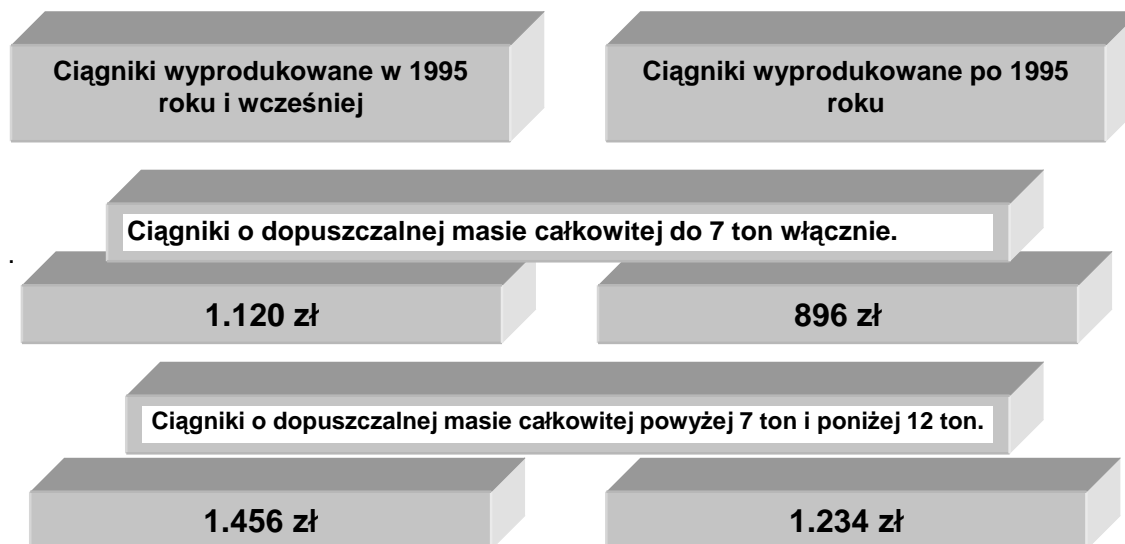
Ciągniki wyprodukowane w 1995 roku i wcześniej

Ciągniki wyprodukowane po 1995 roku

Ciągniki o dopuszczalnej masie całkowitej do 7 ton włącznie.

1.120 zł

896 zł

Ciągniki o dopuszczalnej masie całkowitej powyżej 7 ton i poniżej 12 ton.

1.456 zł

1.234 zł